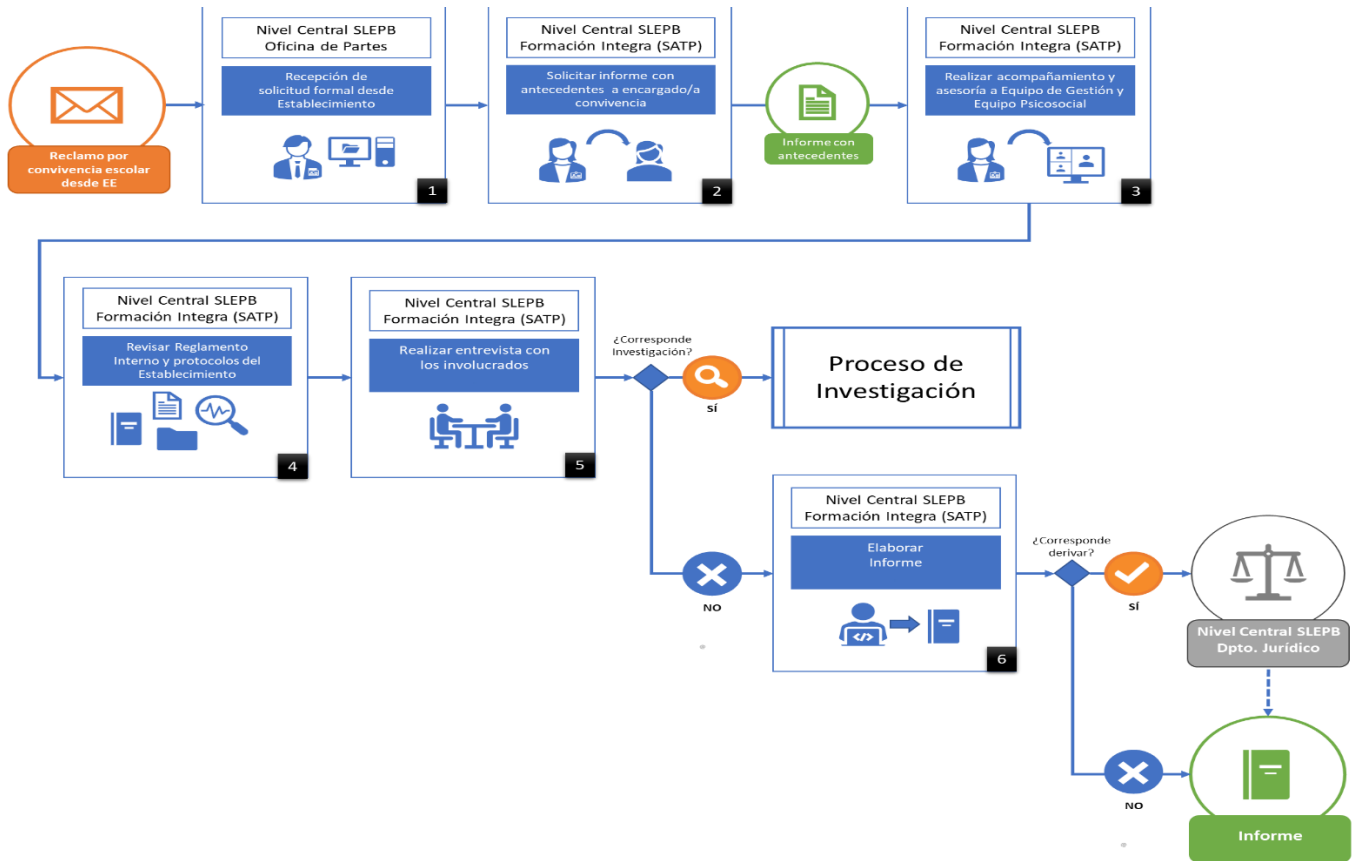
Reclamo por convivencia escolar desde EE

Nivel Central SLEPB
Oficina de Partes

Recepción de solicitud formal desde Establecimiento

1

Nivel Central SLEPB
Formación Integra (SATP)

Solicitar informe con antecedentes a encargado/a convivencia

2

Informe con antecedentes

Nivel Central SLEPB
Formación Integra (SATP)

Realizar acompañamiento y asesoría a Equipo de Gestión y Equipo Psicosocial

3

Nivel Central SLEPB
Formación Integra (SATP)

Revisar Reglamento Interno y protocolos del Establecimiento

4

Nivel Central SLEPB
Formación Integra (SATP)

Realizar entrevista con los involucrados

5

¿Corresponde Investigación?

SÍ

Proceso de Investigación

NO

Nivel Central SLEPB
Formación Integra (SATP)

Elaborar Informe

6

¿Corresponde derivar?

SÍ

Nivel Central SLEPB
Dpto. Jurídico

NO

Informe